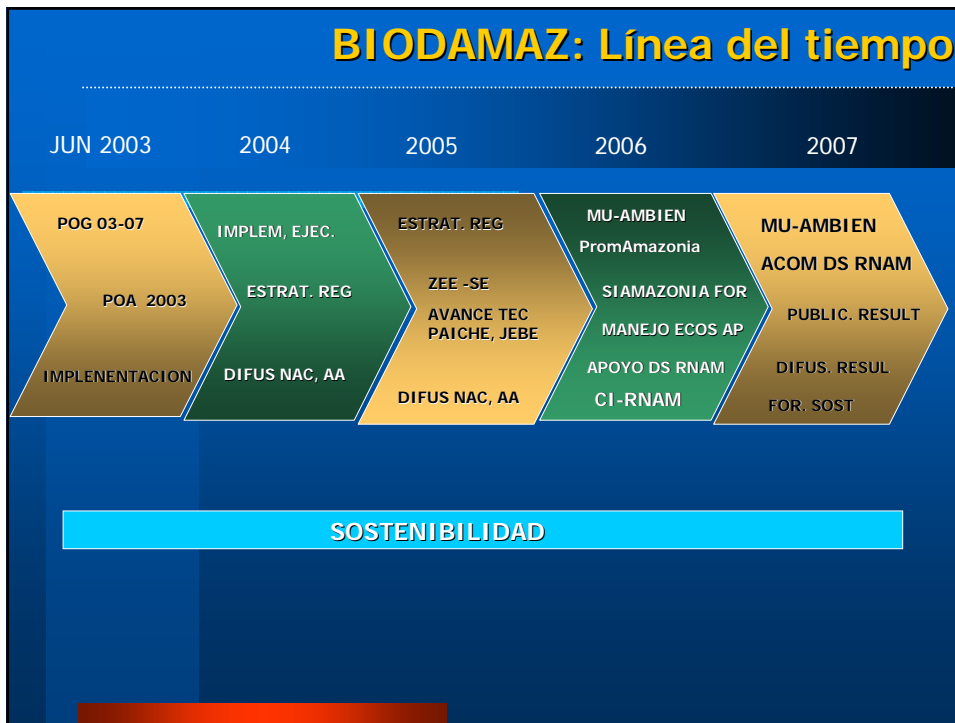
BIODAMAZ: Línea del tiempo

JUN 2003

2004

2005

2006

2007

POG 03-07

POA 2003

IMPLENENTACION

IMPLEM, EJEC.

ESTRAT. REG

DIFUS NAC, AA

ESTRAT. REG

ZEE -SE

AVANCE TEC PAICHE, JEBE

DIFUS NAC, AA

MU-AMBIEN

PromAmazonia

SIAMAZONIA FOR

MANEJO ECOS AP

APOYO DS RNAM

CI-RNAM

MU-AMBIEN

ACOM DS RNAM

PUBLIC. RESULT

DIFUS. RESUL

FOR. SOST

SOSTENIBILIDAD